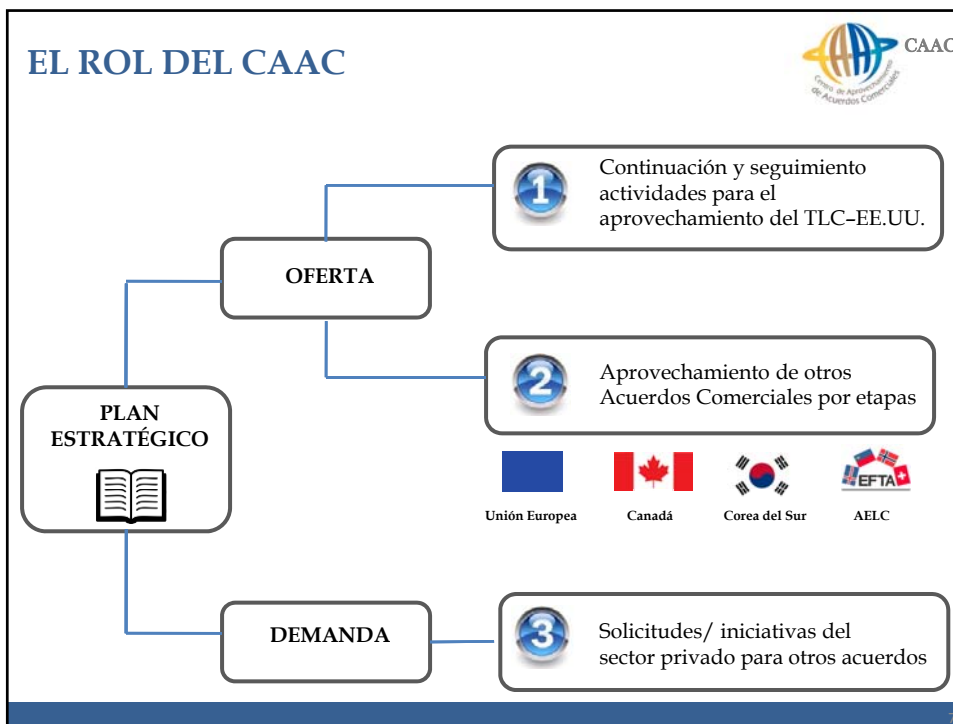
EL ROL DEL CAAC

CAAC
Centro de Aprovechamiento de Acuerdos Comerciales

PLAN ESTRATÉGICO

OFERTA

1
Continuación y seguimiento actividades para el aprovechamiento del TLC–EE.UU.

2
Aprovechamiento de otros Acuerdos Comerciales por etapas

EFTA

Unión Europea
Canadá
Corea del Sur
AELC

DEMANDA

3
Solicitudes/ iniciativas del sector privado para otros acuerdos

7